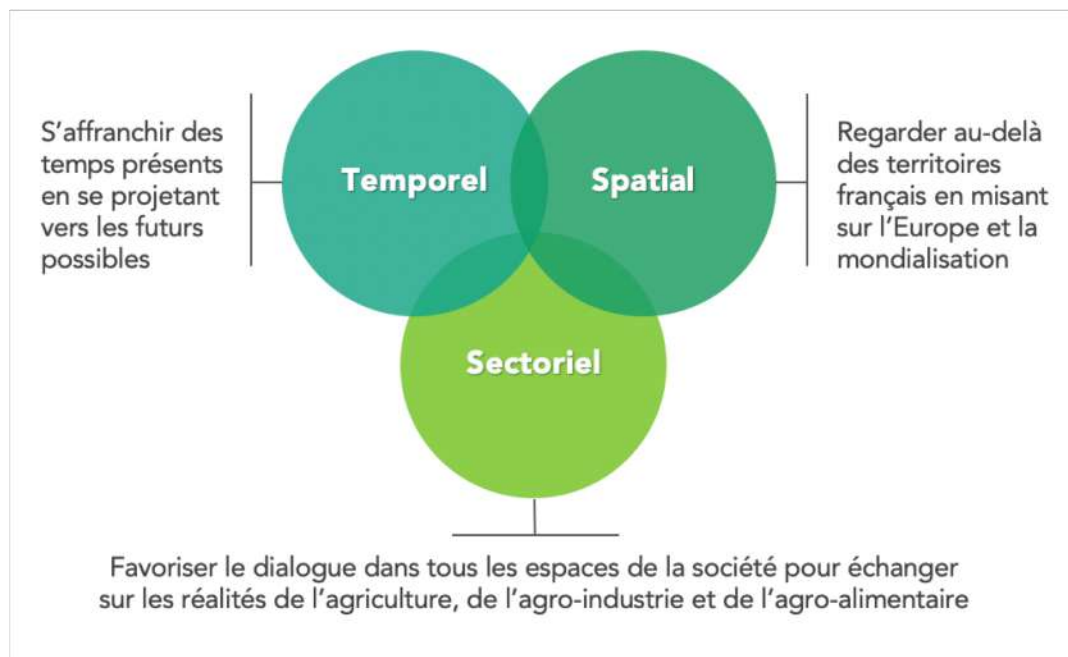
S’affranchir des temps présents en se projetant vers les futurs possibles

Temporel

Spatial

Regarder au-delà des territoires français en misant sur l’Europe et la mondialisation

Sectoriel

Favoriser le dialogue dans tous les espaces de la société pour échanger sur les réalités de l’agriculture, de l’agro-industrie et de l’agro-alimentaire